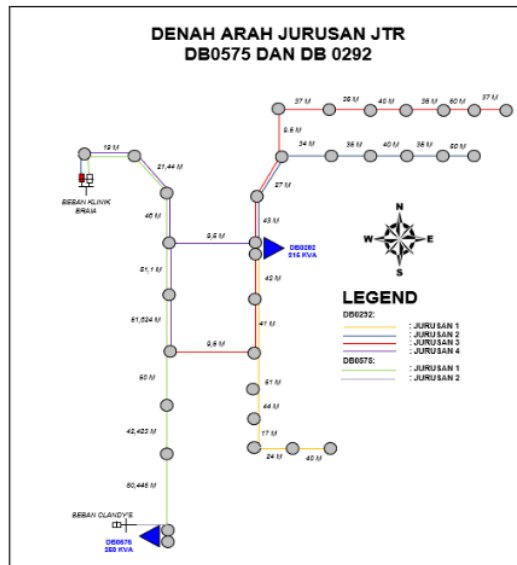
DENAH ARAH JURUSAN JTR
DB0575 DAN DB 0292

37 M
39 M
40 M
38 M
50 M
37 M
9,5 M
34 M
38 M
40 M
38 M
50 M
19 M
21,44 M
27 M
BEBAN KLINIK BRAIA
46 M
43 M
9,5 M
DB0292
315 KVA
N
W
E
S
51,1 M
49 M
LEGEND
DB0292:
: JURUSAN 1
: JURUSAN 2
: JURUSAN 3
: JURUSAN 4
51,524 M
41 M
9,5 M
DB0575:
: JURUSAN 1
: JURUSAN 2
50 M
51 M
44 M
42,423 M
17 M
24 M
40 M
50,446 M
BEBAN CLANDY'S
DB0575
250 KVA